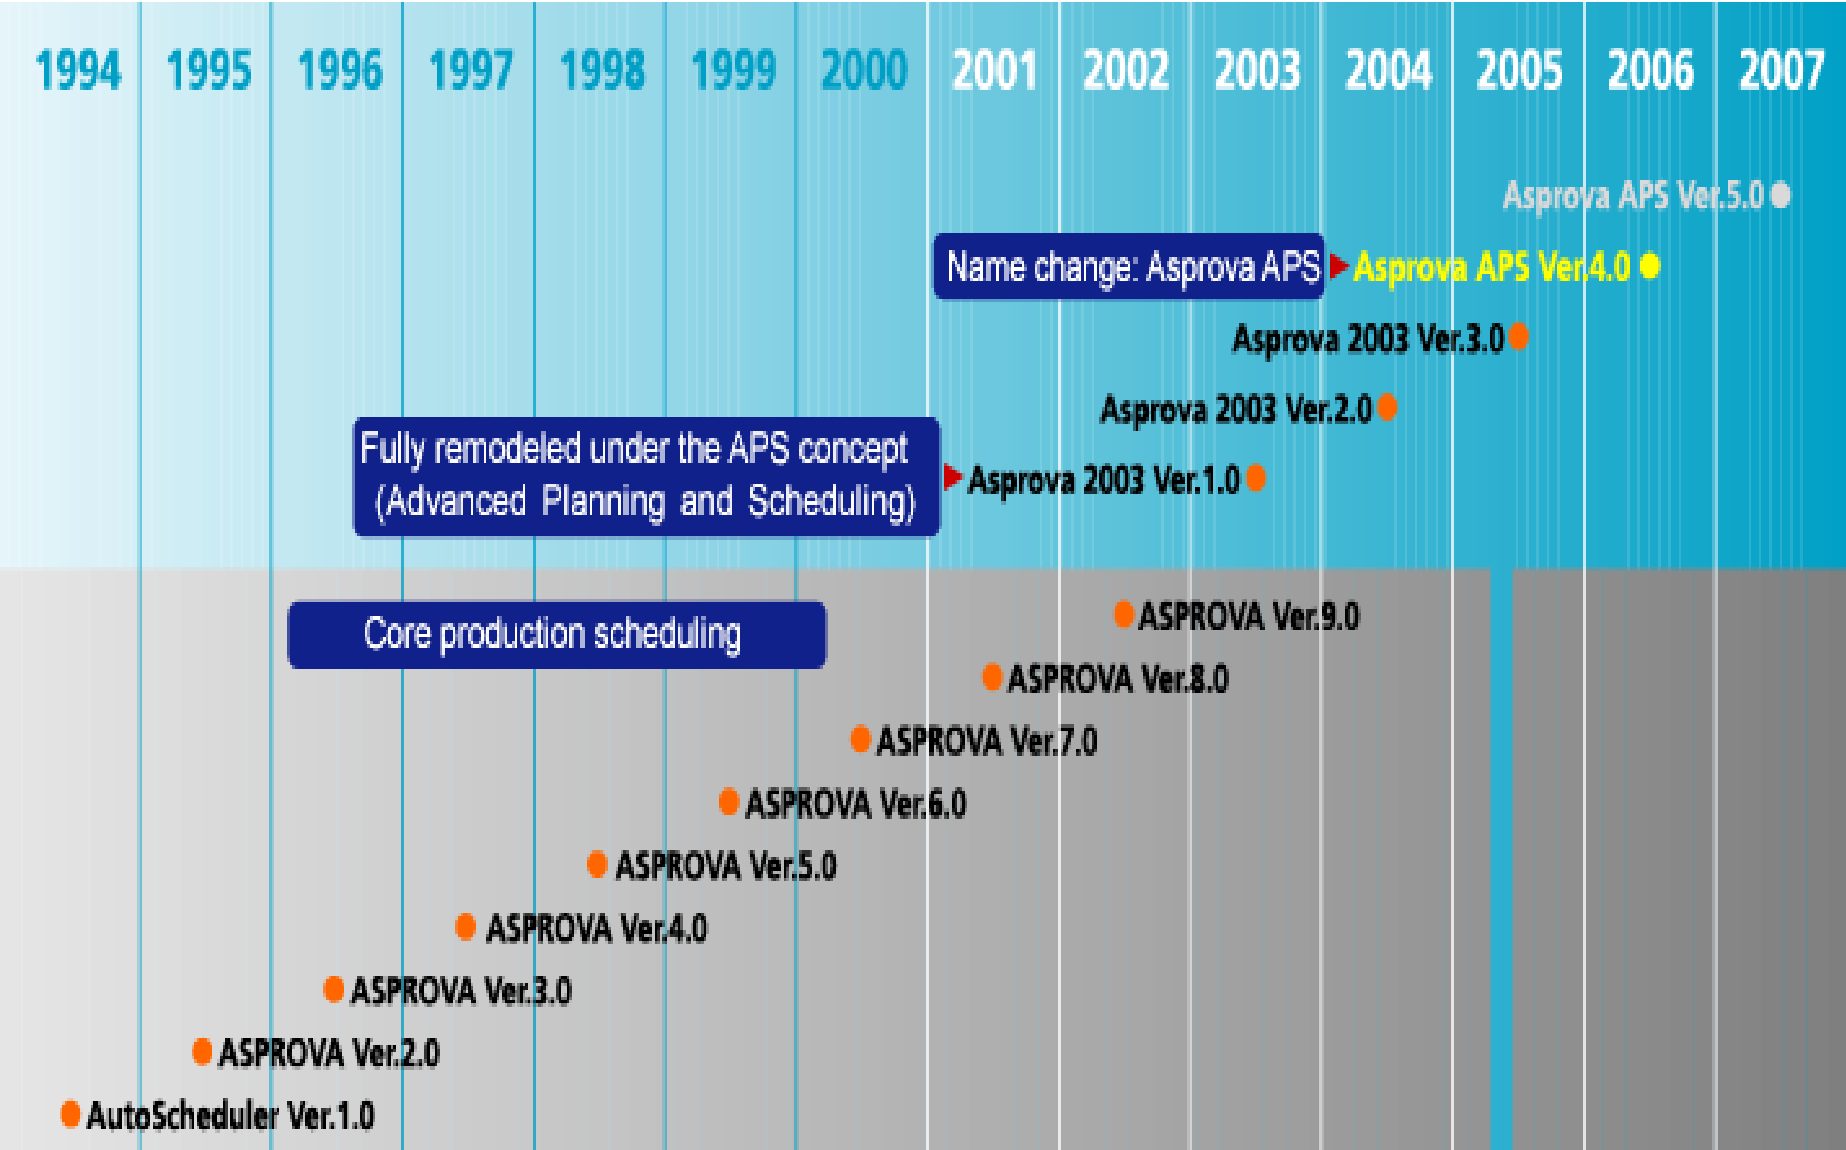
1994 1995 1996 1997 1998 1999 2000 2001 2002 2003 2004 2005 2006 2007

Asprova APS Ver.5.0

Name change: Asprova APS

Asprova APS Ver.4.0

Asprova 2003 Ver.3.0

Asprova 2003 Ver.2.0

Fully remodeled under the APS concept (Advanced Planning and Scheduling)

Asprova 2003 Ver.1.0

Core production scheduling

ASPROVA Ver.9.0

ASPROVA Ver.8.0

ASPROVA Ver.7.0

ASPROVA Ver.6.0

ASPROVA Ver.5.0

ASPROVA Ver.4.0

ASPROVA Ver.3.0

ASPROVA Ver.2.0

AutoScheduler Ver.1.0